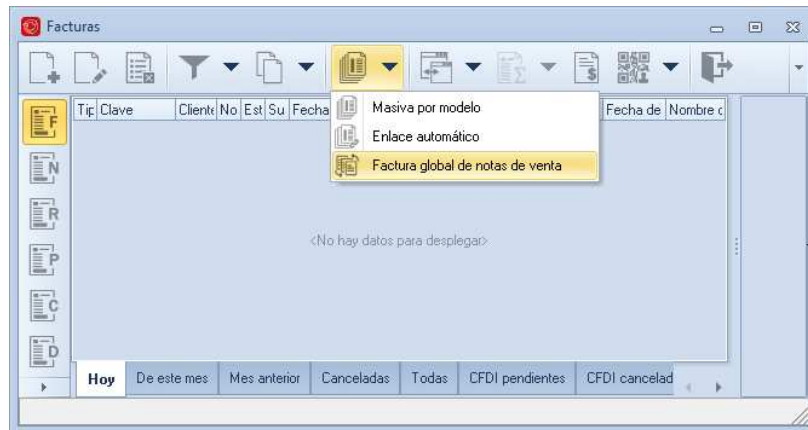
Facturas

F
N
R
P
C
D

Tip Clave | Cliente No Est Su Fecha | Fecha de Nombre c

Masiva por modelo
Enlace automático
Factura global de notas de venta

<No hay datos para desplegar>

Hoy | De este mes | Mes anterior | Canceladas | Todas | CFDI pendientes | CFDI cancelad